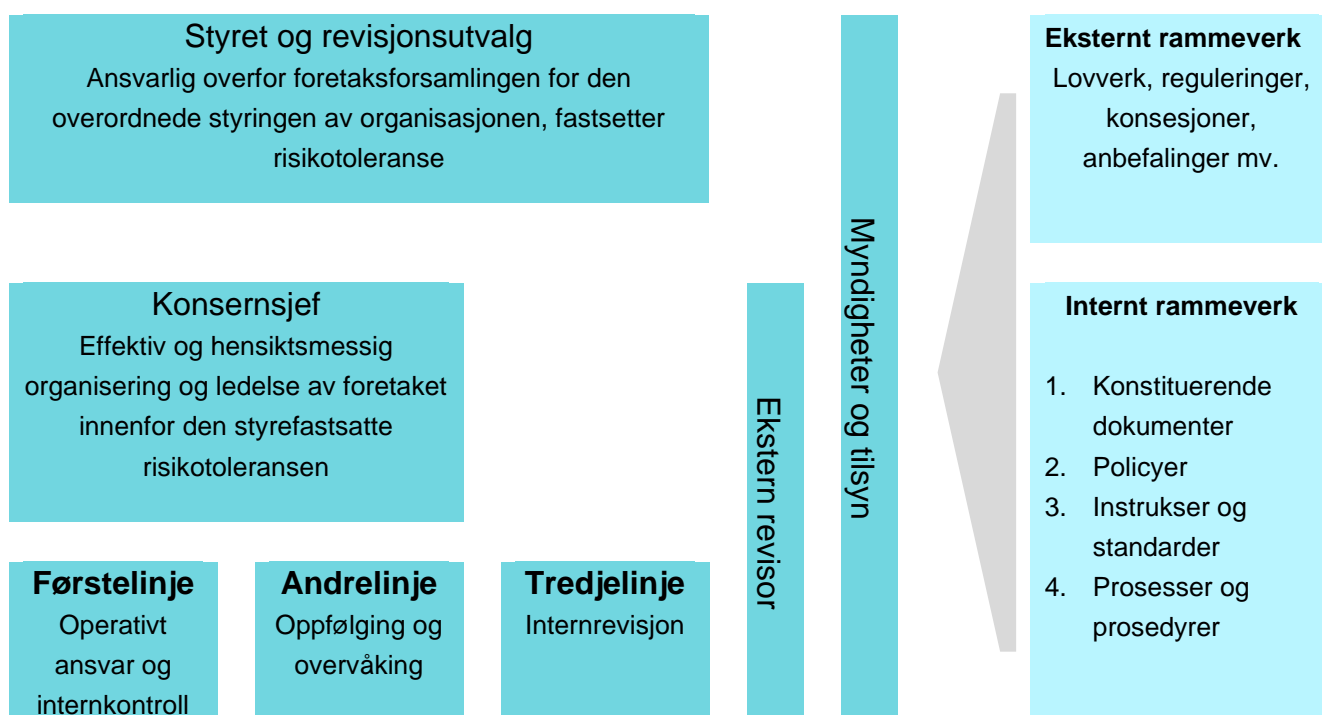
Styret og revisjonsutvalg
Ansvarlig overfor foretaksforsamlingen for den overordnede styringen av organisasjonen, fastsetter risikotoleranse

Konsernsjef
Effektiv og hensiktsmessig organisering og ledelse av foretaket innenfor den styrefastsatte risikotoleransen

Førstelinje
Operativt ansvar og internkontroll

Andrelinje
Oppfølging og overvåking

Tredjelinje
Internrevisjon

Ekstern revisor

Myndigheter og tilsyn

Eksternt rammeverk
Lovverk, reguleringer, konsesjoner, anbefalinger mv.

Internt rammeverk

1. Konstituerende dokumenter
2. Policyer
3. Instrukser og standarder
4. Prosesser og prosedyrer